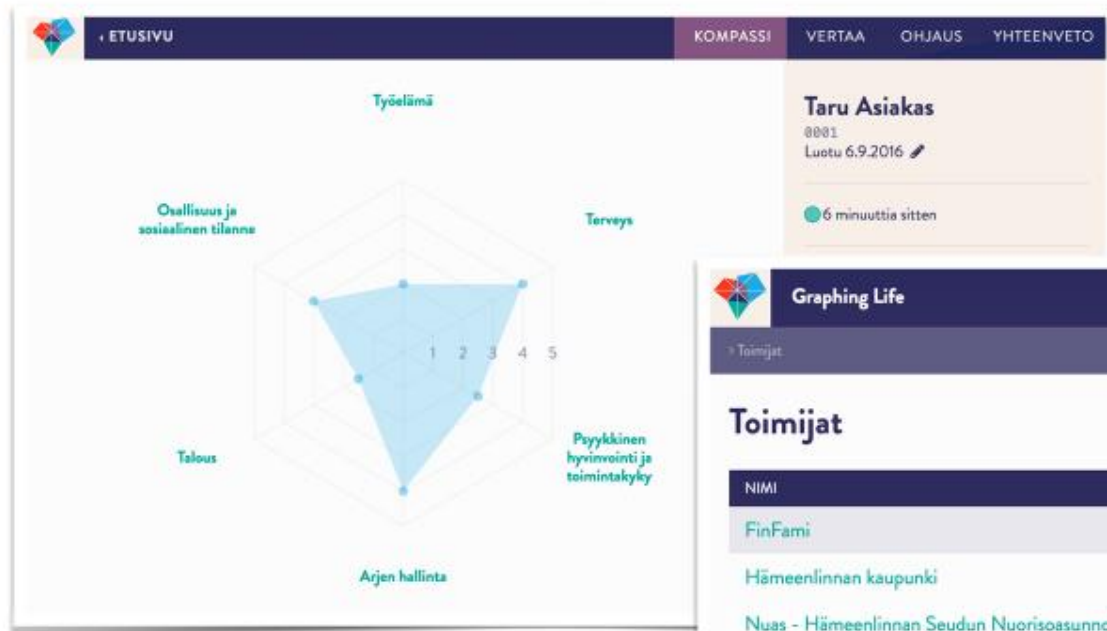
‹ ETUSIVU

KOMPASSI VERTAA OHJAUS YHTEENVETO

Työelämä

Osallisuus ja sosiaalinen tilanne

Terveys

1 2 3 4 5

Talous

Psyykkinen hyvinvointi ja toimintakyky

Arjen hallinta

Taru Asiakas
0001
Luotu 6.9.2016

6 minuuttia sitten

Graphing Life

› Toimijat

Toimijat

NIMI

FinFami

Hämeenlinnan kaupunki

Nuas - Hämeenlinnan Seudun Nuorisoasunno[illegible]